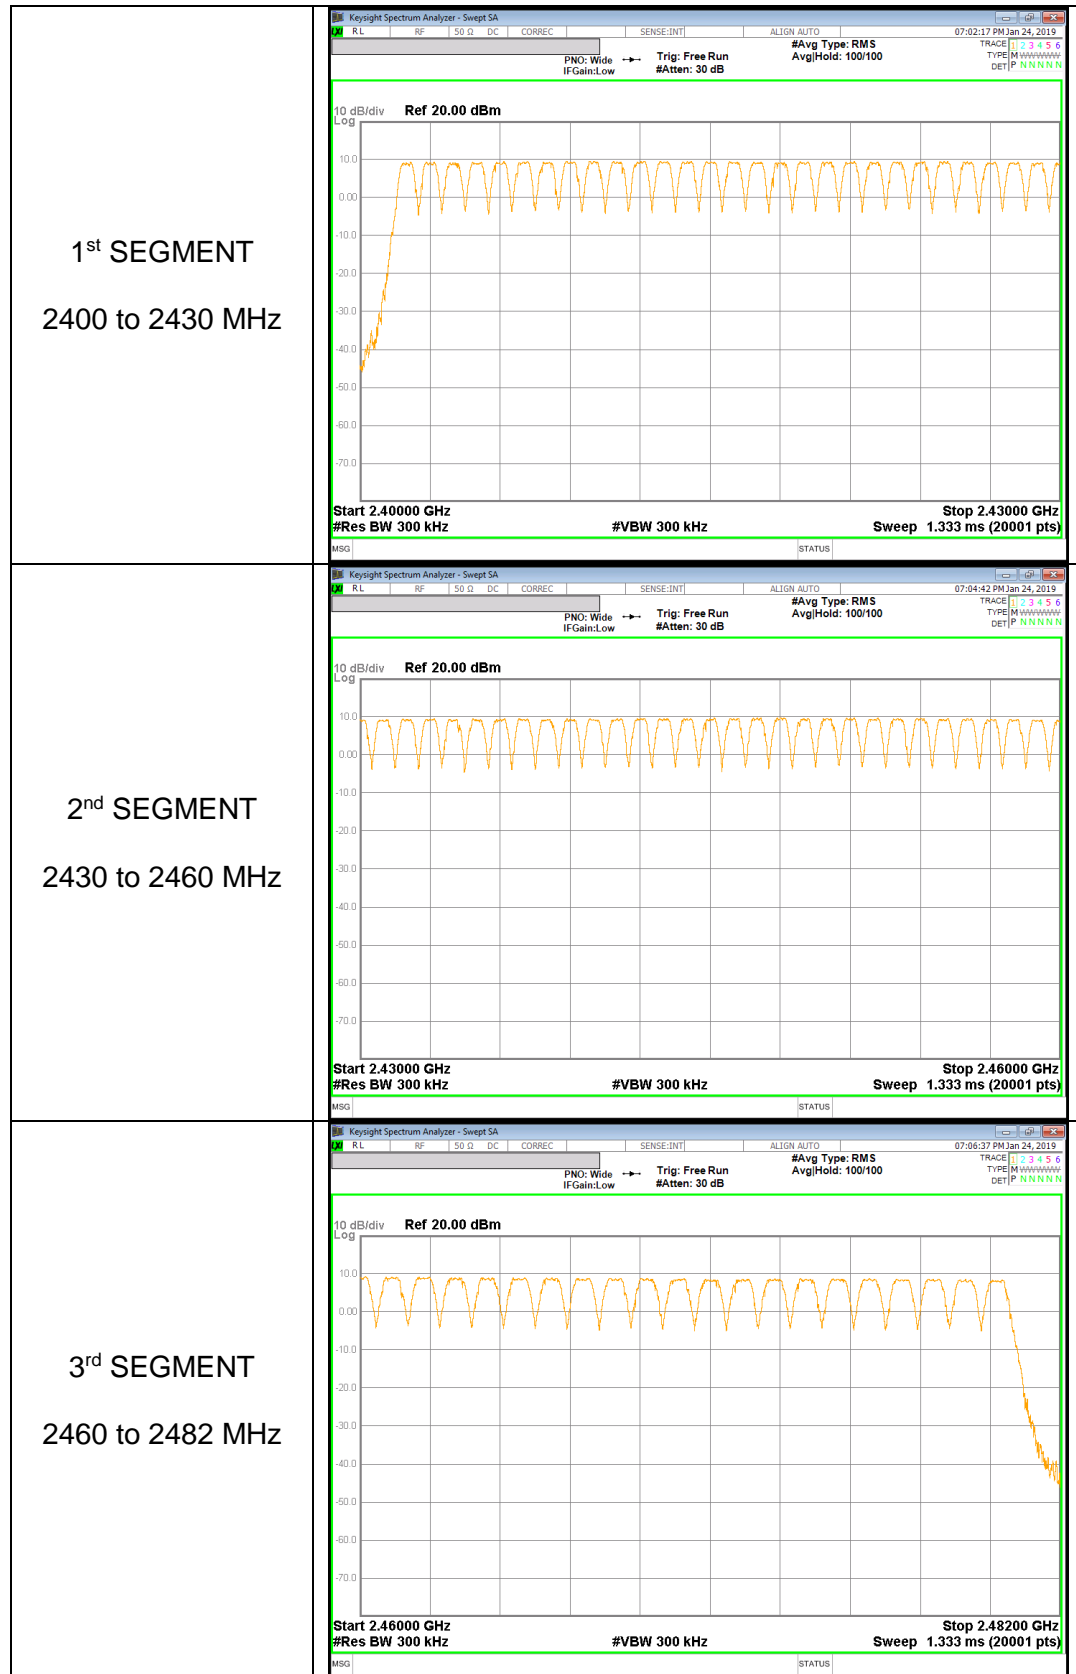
| 1$^{st}$ SEGMENT<br><br>2400 to 2430 MHz | Keysight Spectrum Analyzer - Swept SA<br>RL RF 50 Ω DC CORREC SENSE:INT ALIGN AUTO 07:02:17 PM Jan 24, 2019<br>PNO: Wide IFGain:Low Trig: Free Run #Atten: 30 dB #Avg Type: RMS Avg\|Hold: 100/100 TRACE 1 2 3 4 5 6 TYPE M WWWWW DET P N N N N N<br>10 dB/div Log Ref 20.00 dBm<br>10.0 0.00 -10.0 -20.0 -30.0 -40.0 -50.0 -60.0 -70.0<br>Start 2.40000 GHz Stop 2.43000 GHz<br>#Res BW 300 kHz #VBW 300 kHz Sweep 1.333 ms (20001 pts)<br>MSG STATUS |
|---|---|
| 2$^{nd}$ SEGMENT<br><br>2430 to 2460 MHz | Keysight Spectrum Analyzer - Swept SA<br>RL RF 50 Ω DC CORREC SENSE:INT ALIGN AUTO 07:04:42 PM Jan 24, 2019<br>PNO: Wide IFGain:Low Trig: Free Run #Atten: 30 dB #Avg Type: RMS Avg\|Hold: 100/100 TRACE 1 2 3 4 5 6 TYPE M WWWWW DET P N N N N N<br>10 dB/div Log Ref 20.00 dBm<br>10.0 0.00 -10.0 -20.0 -30.0 -40.0 -50.0 -60.0 -70.0<br>Start 2.43000 GHz Stop 2.46000 GHz<br>#Res BW 300 kHz #VBW 300 kHz Sweep 1.333 ms (20001 pts)<br>MSG STATUS |
| 3$^{rd}$ SEGMENT<br><br>2460 to 2482 MHz | Keysight Spectrum Analyzer - Swept SA<br>RL RF 50 Ω DC CORREC SENSE:INT ALIGN AUTO 07:06:37 PM Jan 24, 2019<br>PNO: Wide IFGain:Low Trig: Free Run #Atten: 30 dB #Avg Type: RMS Avg\|Hold: 100/100 TRACE 1 2 3 4 5 6 TYPE M WWWWW DET P N N N N N<br>10 dB/div Log Ref 20.00 dBm<br>10.0 0.00 -10.0 -20.0 -30.0 -40.0 -50.0 -60.0 -70.0<br>Start 2.46000 GHz Stop 2.48200 GHz<br>#Res BW 300 kHz #VBW 300 kHz Sweep 1.333 ms (20001 pts)<br>MSG STATUS |